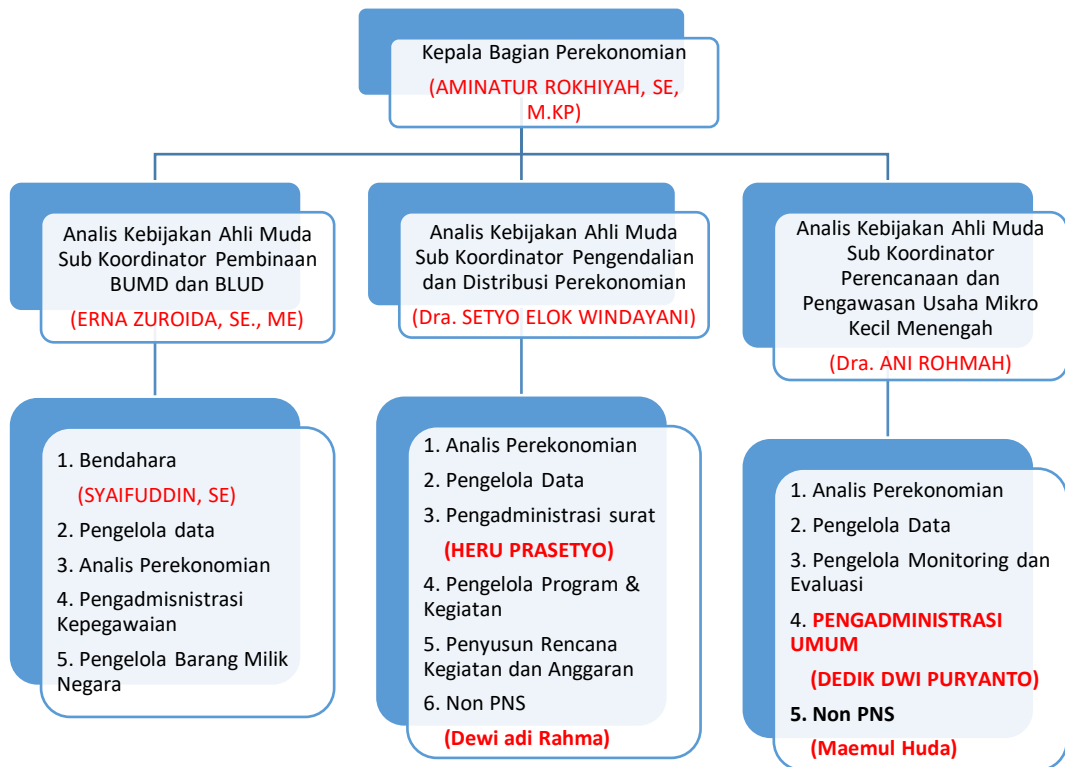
Kepala Bagian Perekonomian
(AMINATUR ROKHIYAH, SE, M.KP)

Analis Kebijakan Ahli Muda Sub Koordinator Pembinaan BUMD dan BLUD
(ERNA ZUROIDA, SE., ME)

Analis Kebijakan Ahli Muda Sub Koordinator Pengendalian dan Distribusi Perekonomian
(Dra. SETYO ELOK WINDAYANI)

Analis Kebijakan Ahli Muda Sub Koordinator Perencanaan dan Pengawasan Usaha Mikro Kecil Menengah
(Dra. ANI ROHMAH)

1. Bendahara
(SYAIFUDDIN, SE)
2. Pengelola data
3. Analis Perekonomian
4. Pengadmisnistrasi Kepegawaian
5. Pengelola Barang Milik Negara

1. Analis Perekonomian
2. Pengelola Data
3. Pengadministrasi surat
(HERU PRASETYO)
4. Pengelola Program & Kegiatan
5. Penyusun Rencana Kegiatan dan Anggaran
6. Non PNS
(Dewi adi Rahma)

1. Analis Perekonomian
2. Pengelola Data
3. Pengelola Monitoring dan Evaluasi
4. PENGADMINISTRASI UMUM
(DEDIK DWI PURYANTO)
5. Non PNS
(Maemul Huda)